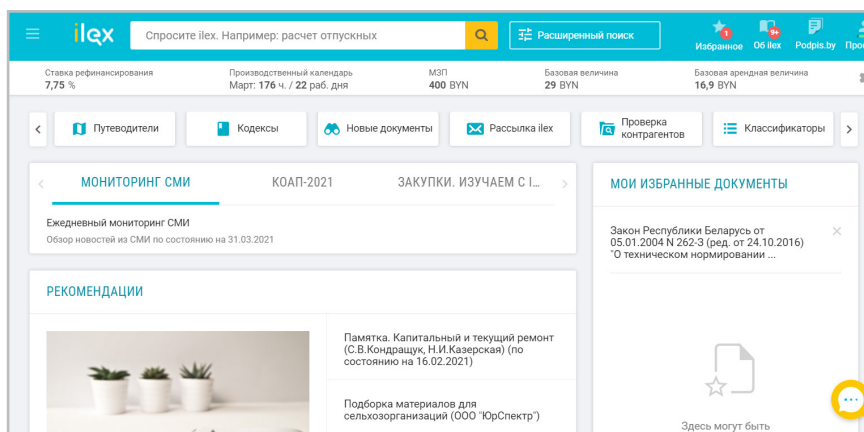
ilex

Спросите ilex. Например: расчет отпускных

Расширенный поиск

1 Избранное

9+ Об ilex

Podpis.by

Про

Ставка рефинансирования
7,75 %

Производственный календарь
Март: 176 ч. / 22 раб. дня

МЗП
400 BYN

Базовая величина
29 BYN

Базовая арендная величина
16,9 BYN

Путеводители

Кодексы

Новые документы

Рассылка ilex

Проверка контрагентов

Классификаторы

МОНИТОРИНГ СМИ

КОАП-2021

ЗАКУПКИ. ИЗУЧАЕМ С I...

Ежедневный мониторинг СМИ
Обзор новостей из СМИ по состоянию на 31.03.2021

МОИ ИЗБРАННЫЕ ДОКУМЕНТЫ

Закон Республики Беларусь от 05.01.2004 N 262-З (ред. от 24.10.2016) "О техническом нормировании ...

РЕКОМЕНДАЦИИ

Памятка. Капитальный и текущий ремонт (С.В.Кондращук, Н.И.Казерская) (по состоянию на 16.02.2021)

Подборка материалов для сельхозорганизаций (ООО "ЮрСпектр")

Здесь могут быть